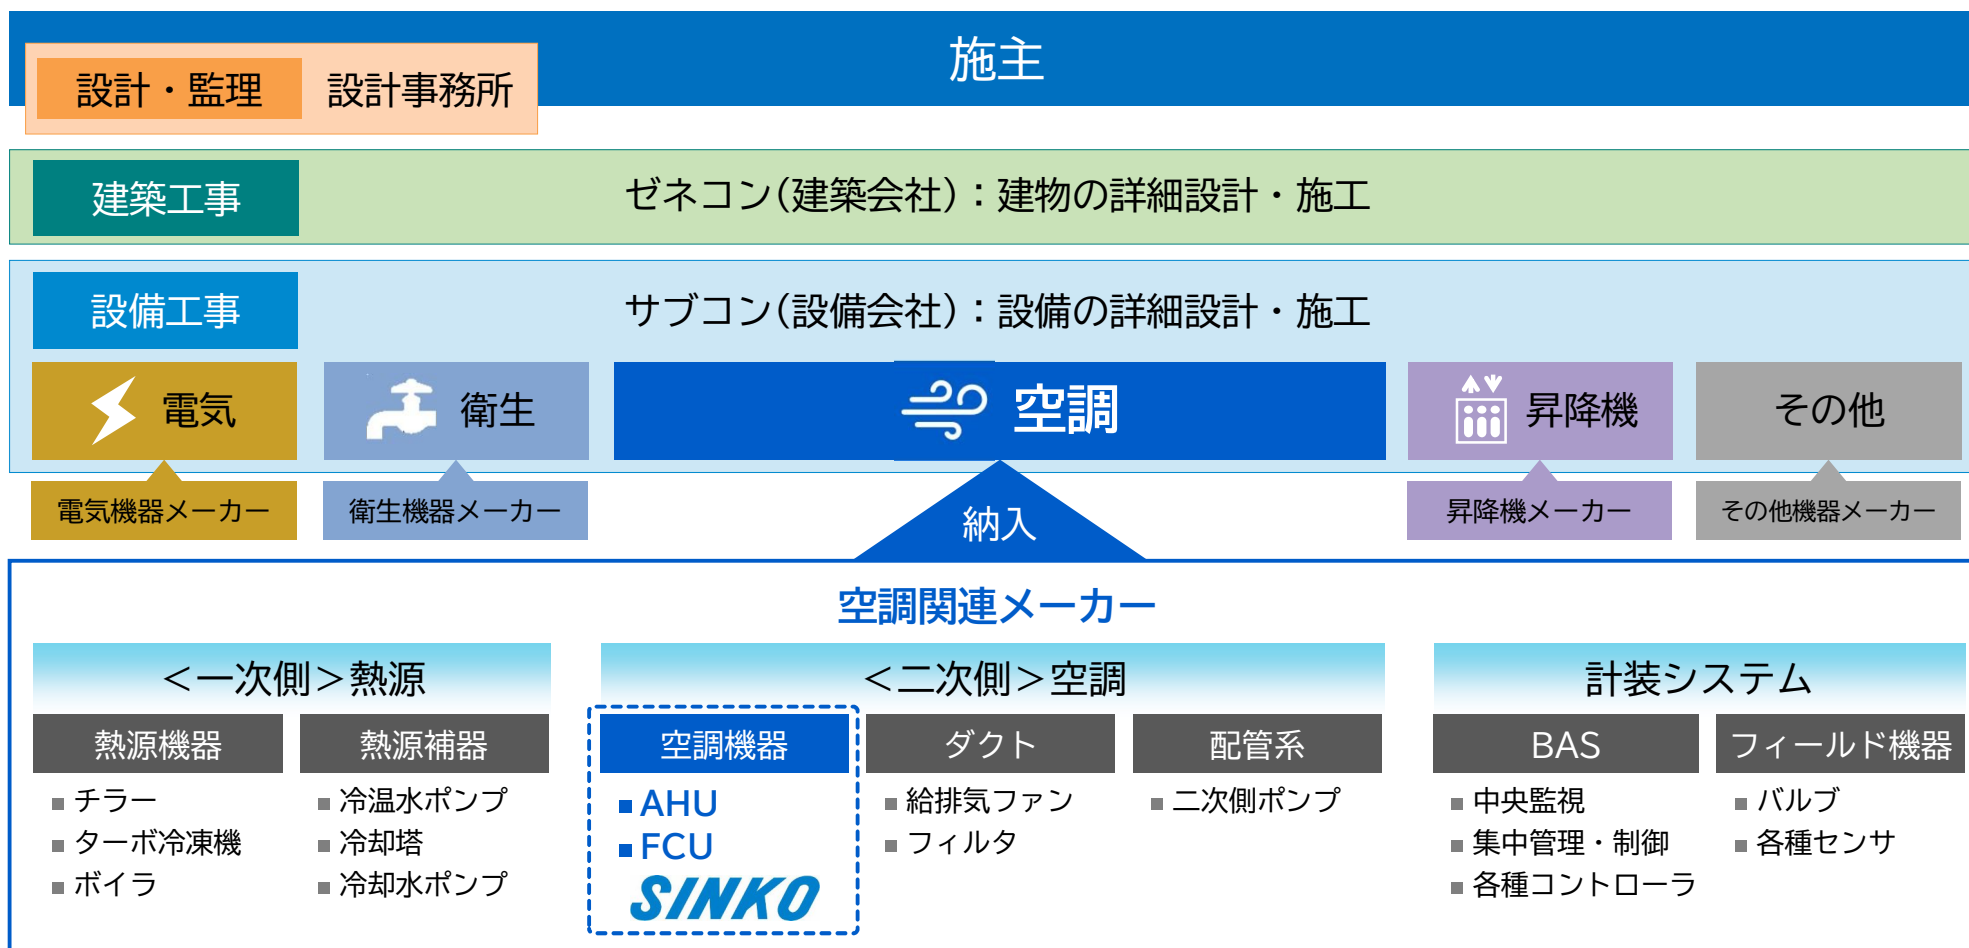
施主

設計・監理 設計事務所

建築工事 ゼネコン(建築会社):建物の詳細設計・施工

設備工事 サブコン(設備会社):設備の詳細設計・施工

電気

衛生

空調

昇降機

その他

電気機器メーカー

衛生機器メーカー

納入

昇降機メーカー

その他機器メーカー

空調関連メーカー

<一次側>熱源

熱源機器
■ チラー
■ ターボ冷凍機
■ ボイラ

熱源補器
■ 冷温水ポンプ
■ 冷却塔
■ 冷却水ポンプ

<二次側>空調

空調機器
■ AHU
■ FCU
SINKO

ダクト
■ 給排気ファン
■ フィルタ

配管系
■ 二次側ポンプ

計装システム

BAS
■ 中央監視
■ 集中管理・制御
■ 各種コントローラ

フィールド機器
■ バルブ
■ 各種センサ